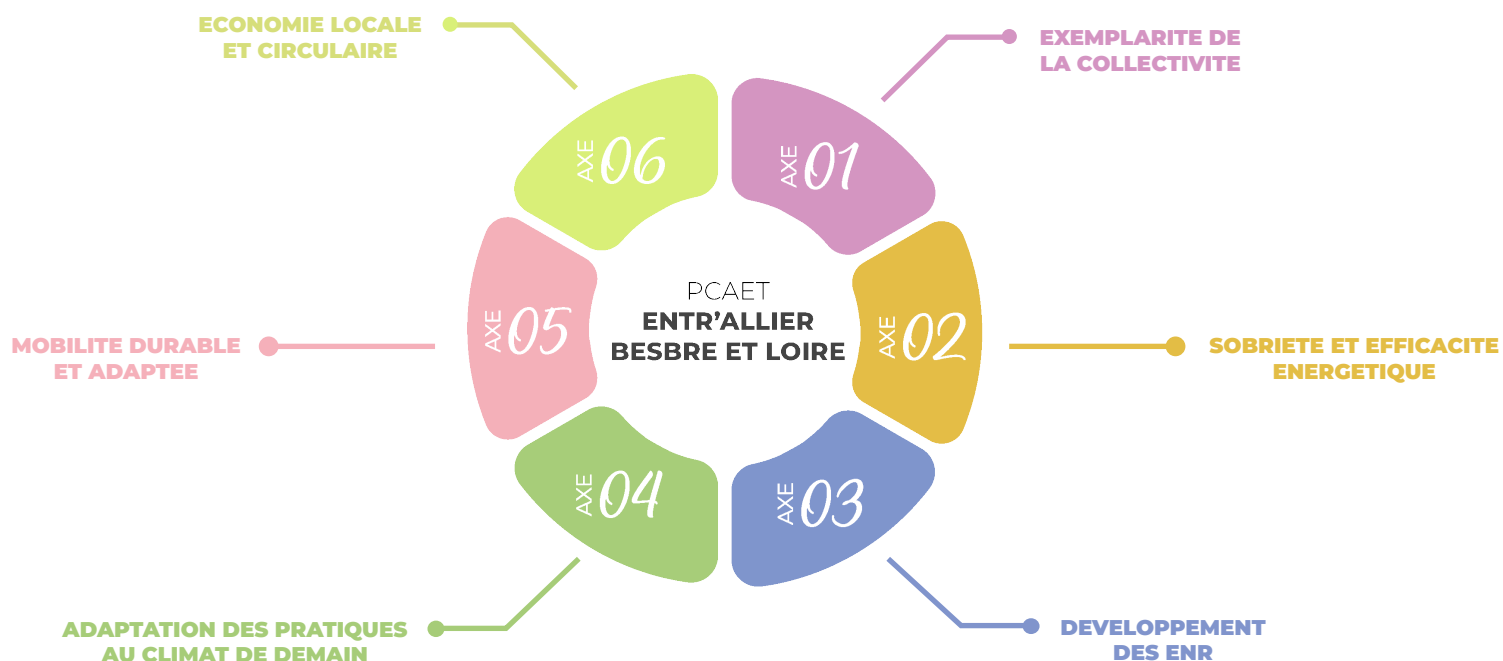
PCAET
ENTR'ALLIER
BESBRE ET LOIRE

AXE 01
EXEMPLARITE DE LA COLLECTIVITE

AXE 02
SOBRIETE ET EFFICACITE ENERGETIQUE

AXE 03
DEVELOPPEMENT DES ENR

AXE 04
ADAPTATION DES PRATIQUES AU CLIMAT DE DEMAIN

AXE 05
MOBILITE DURABLE ET ADAPTEE

AXE 06
ECONOMIE LOCALE ET CIRCULAIRE